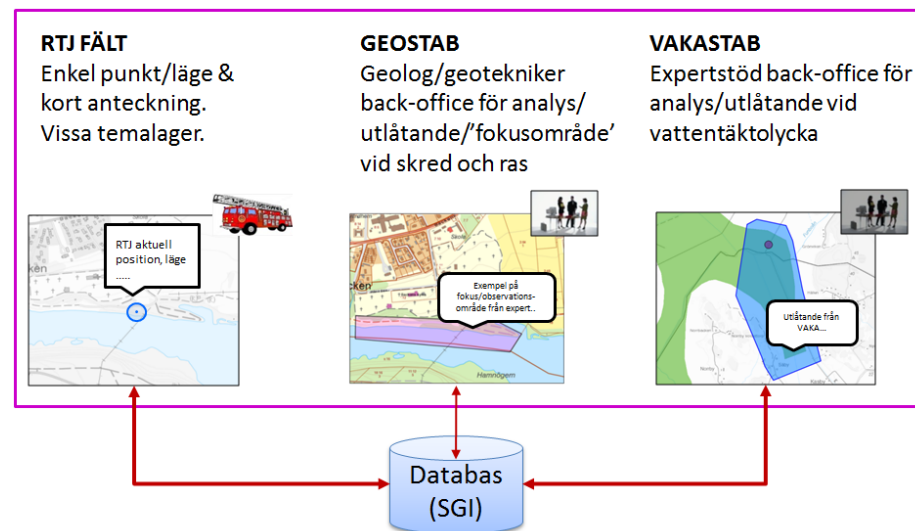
RTJ FÄLT
Enkel punkt/läge & kort anteckning. Vissa temalager.

GEOSTAB
Geolog/geotekniker back-office för analys/ utlåtande/'fokusområde' vid skred och ras

VAKASTAB
Expertstöd back-office för analys/utlåtande vid vattentäktolycka

RTJ aktuell position, läge .....

Exempel på fokus/observations-område från expert..

Hamnögern

Utlåtande från VAKA...

Databas (SGI)